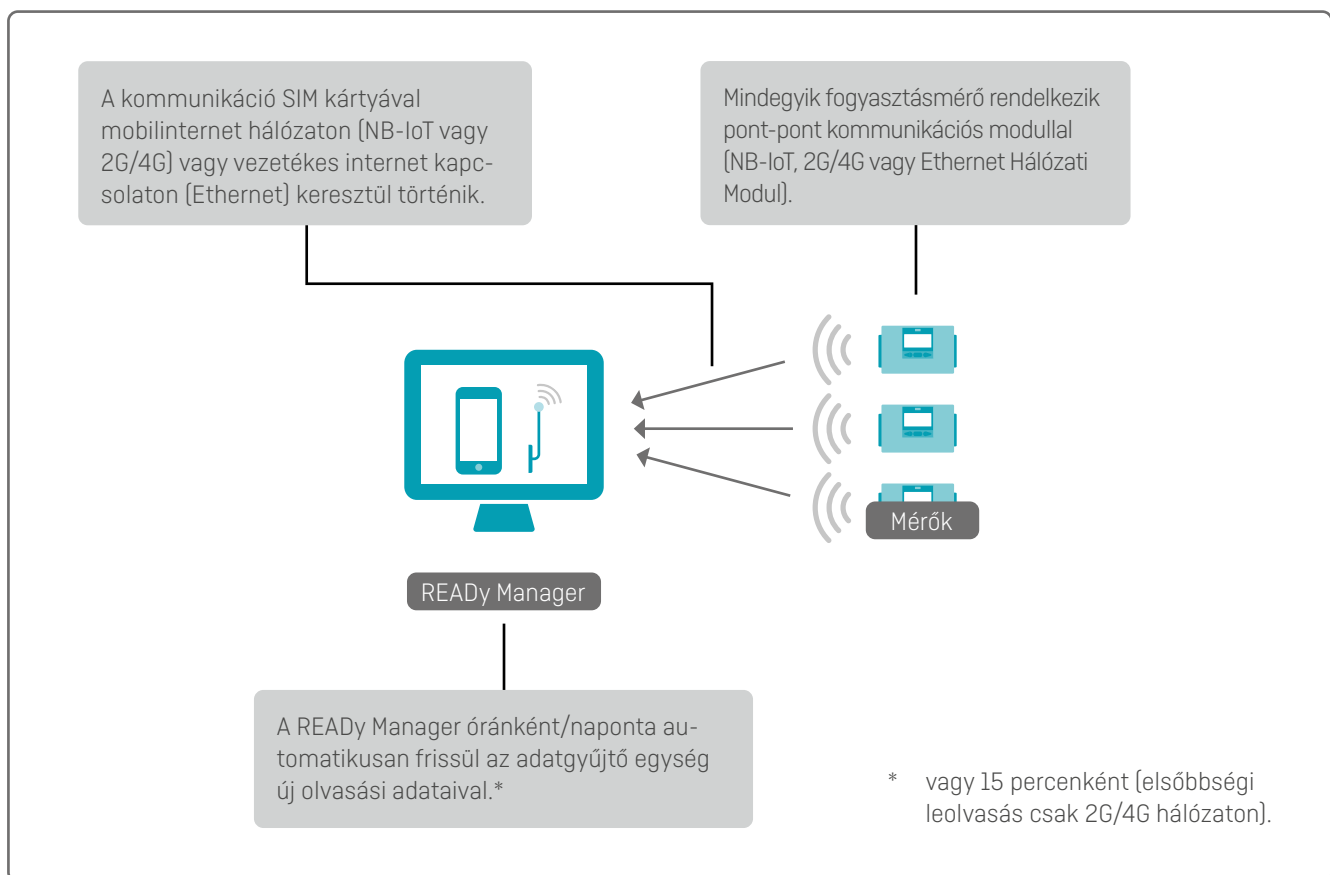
A kommunikáció SIM kártyával mobilinternet hálózaton (NB-IoT vagy 2G/4G) vagy vezetékes internet kapcsolaton (Ethernet) keresztül történik.

Mindegyik fogyasztásmérő rendelkezik pont-pont kommunikációs modullal (NB-IoT, 2G/4G vagy Ethernet Hálózati Modul).

Mérők

READy Manager

A READy Manager óránként/naponta automatikusan frissül az adatgyűjtő egység új olvasási adataival.*

* vagy 15 percenként (elsőbbségi leolvasás csak 2G/4G hálózaton).